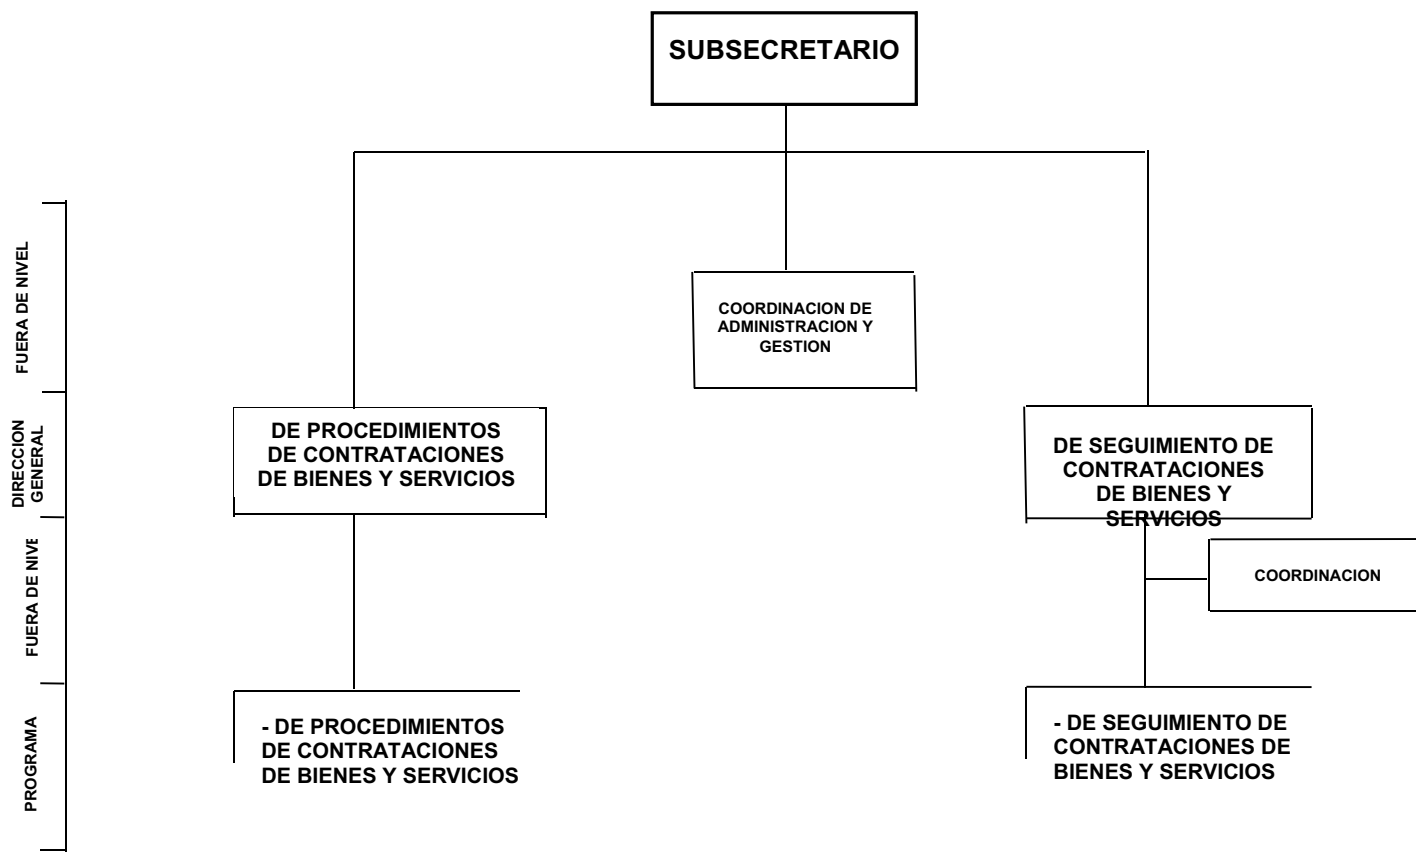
SUBSECRETARIO

FUERA DE NIVEL

COORDINACION DE ADMINISTRACION Y GESTION

DIRECCION GENERAL

DE PROCEDIMIENTOS DE CONTRATACIONES DE BIENES Y SERVICIOS

DE SEGUIMIENTO DE CONTRATACIONES DE BIENES Y SERVICIOS

FUERA DE NIVE

COORDINACION

PROGRAMA

- DE PROCEDIMIENTOS DE CONTRATACIONES DE BIENES Y SERVICIOS

- DE SEGUIMIENTO DE CONTRATACIONES DE BIENES Y SERVICIOS